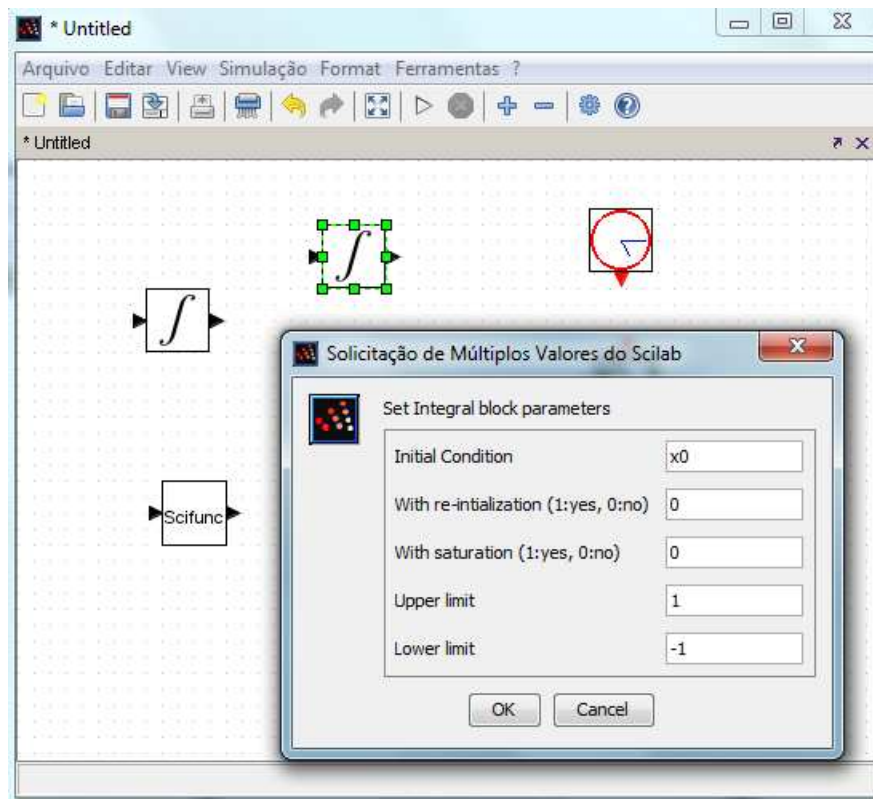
* Untitled

Arquivo Editar View Simulação Format Ferramentas ?

* Untitled

$\int$

$\int$

Scifunc

Solicitação de Múltiplos Valores do Scilab

Set Integral block parameters

| | |
|---|---|
| Initial Condition | x0 |
| With re-intialization (1:yes, 0:no) | 0 |
| With saturation (1:yes, 0:no) | 0 |
| Upper limit | 1 |
| Lower limit | -1 |

OK Cancel